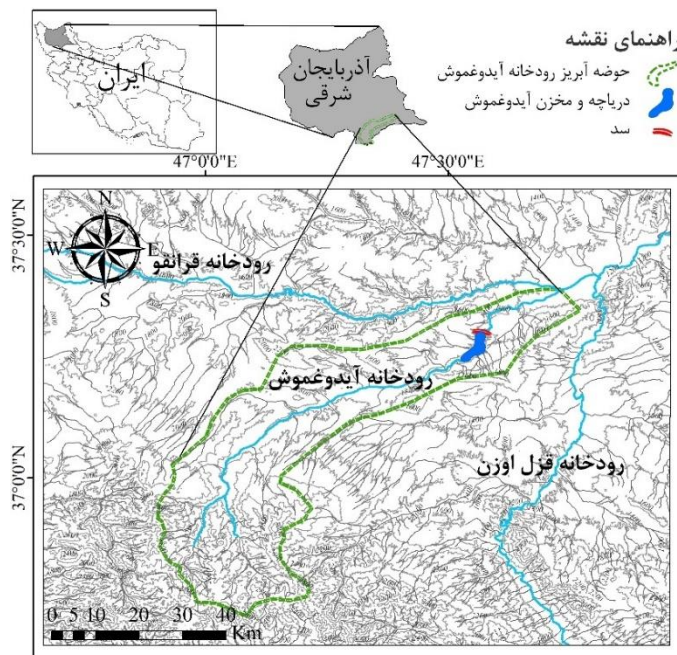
ایران

آذربایجان شرقی

راهنمای نقشه
حوضه آبریز رودخانه آیدوغموش
دریاچه و مخزن آیدوغموش
سد

47°0'0"E
47°30'0"E

37°30'0"N
37°0'0"N

N
W
E
S

رودخانه قرانقو
رودخانه آیدوغموش
رودخانه قزل اوزن

0 5 10 20 30 40
Km